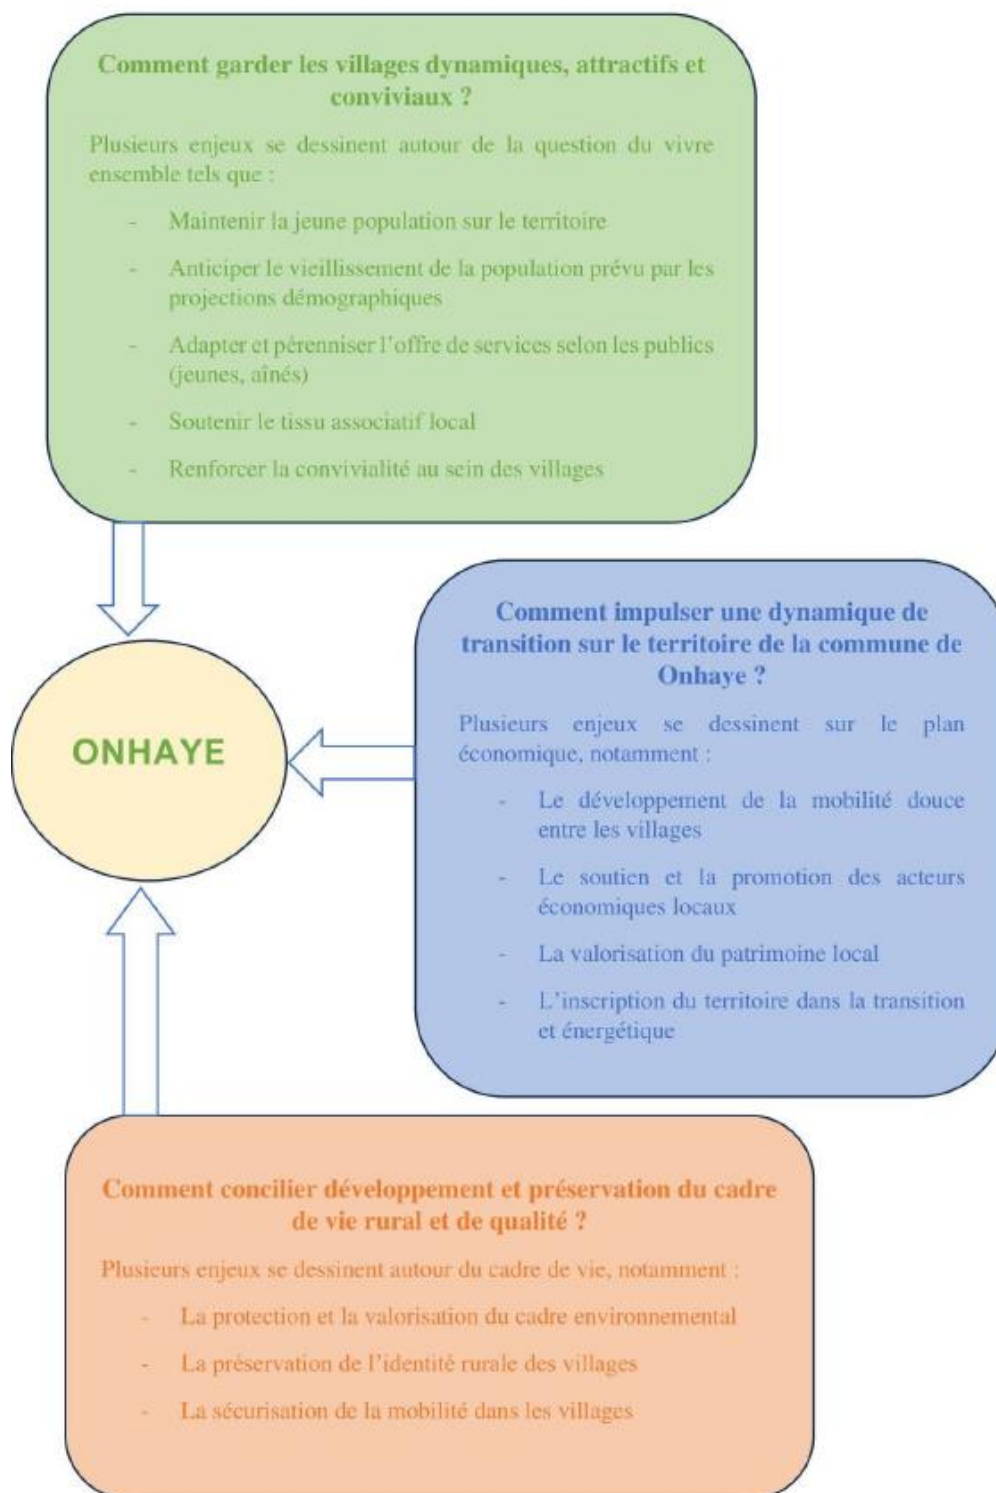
Comment garder les villages dynamiques, attractifs et conviviaux ?

Plusieurs enjeux se dessinent autour de la question du vivre ensemble tels que :

- Maintenir la jeune population sur le territoire
- Anticiper le vieillissement de la population prévu par les projections démographiques
- Adapter et pérenniser l'offre de services selon les publics (jeunes, aînés)
- Soutenir le tissu associatif local
- Renforcer la convivialité au sein des villages

ONHAYE

Comment impulser une dynamique de transition sur le territoire de la commune de Onhaye ?

Plusieurs enjeux se dessinent sur le plan économique, notamment :

- Le développement de la mobilité douce entre les villages
- Le soutien et la promotion des acteurs économiques locaux
- La valorisation du patrimoine local
- L'inscription du territoire dans la transition et énergétique

Comment concilier développement et préservation du cadre de vie rural et de qualité ?

Plusieurs enjeux se dessinent autour du cadre de vie, notamment :

- La protection et la valorisation du cadre environnemental
- La préservation de l'identité rurale des villages
- La sécurisation de la mobilité dans les villages